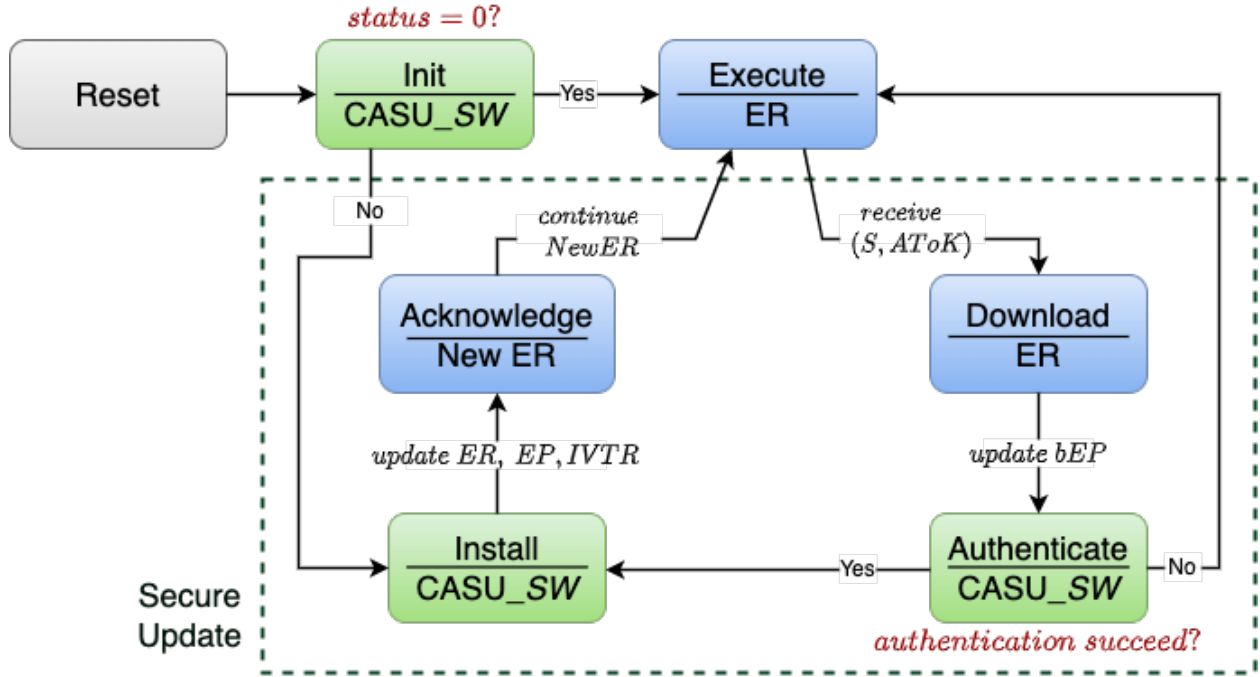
$status = 0?$

Reset

Init
CASU_SW

Yes

Execute
ER

No

$continue$
$NewER$

$receive$
$(S, AToK)$

Acknowledge
New ER

Download
ER

$update\ ER,\ EP, IVTR$

$update\ bEP$

Install
CASU_SW

Yes

Authenticate
CASU_SW

No

Secure
Update

$authentication\ succeed?$